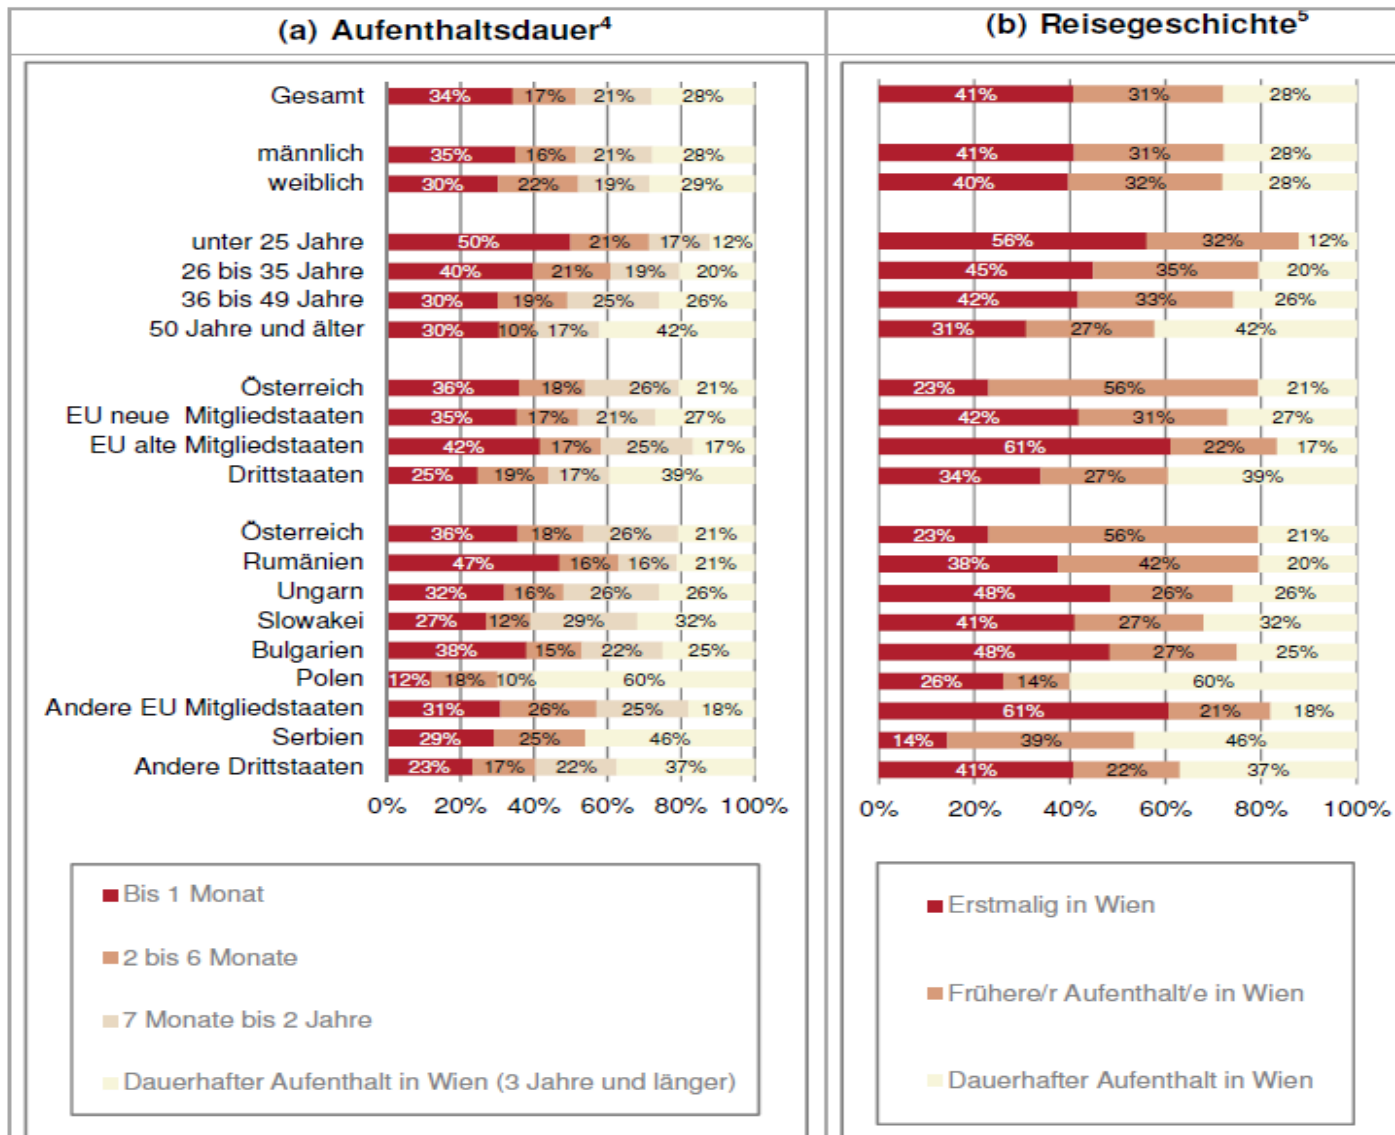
(a) Aufenthaltsdauer$^4$

Gesamt 34% 17% 21% 28%
männlich 35% 16% 21% 28%
weiblich 30% 22% 19% 29%
unter 25 Jahre 50% 21% 17% 12%
26 bis 35 Jahre 40% 21% 19% 20%
36 bis 49 Jahre 30% 19% 25% 26%
50 Jahre und älter 30% 10% 17% 42%
Österreich 36% 18% 26% 21%
EU neue Mitgliedstaaten 35% 17% 21% 27%
EU alte Mitgliedstaaten 42% 17% 25% 17%
Drittstaaten 25% 19% 17% 39%
Österreich 36% 18% 26% 21%
Rumänien 47% 16% 16% 21%
Ungarn 32% 16% 26% 26%
Slowakei 27% 12% 29% 32%
Bulgarien 38% 15% 22% 25%
Polen 12% 18% 10% 60%
Andere EU Mitgliedstaaten 31% 26% 25% 18%
Serbien 29% 25% 46%
Andere Drittstaaten 23% 17% 22% 37%

0% 20% 40% 60% 80% 100%

Bis 1 Monat
2 bis 6 Monate
7 Monate bis 2 Jahre
Dauerhafter Aufenthalt in Wien (3 Jahre und länger)

(b) Reisegeschichte$^5$

41% 31% 28%
41% 31% 28%
40% 32% 28%
56% 32% 12%
45% 35% 20%
42% 33% 26%
31% 27% 42%
23% 56% 21%
42% 31% 27%
61% 22% 17%
34% 27% 39%
23% 56% 21%
38% 42% 20%
48% 26% 26%
41% 27% 32%
48% 27% 25%
26% 14% 60%
61% 21% 18%
14% 39% 46%
41% 22% 37%

0% 20% 40% 60% 80% 100%

Erstmalig in Wien
Frühere/r Aufenthalt/e in Wien
Dauerhafter Aufenthalt in Wien